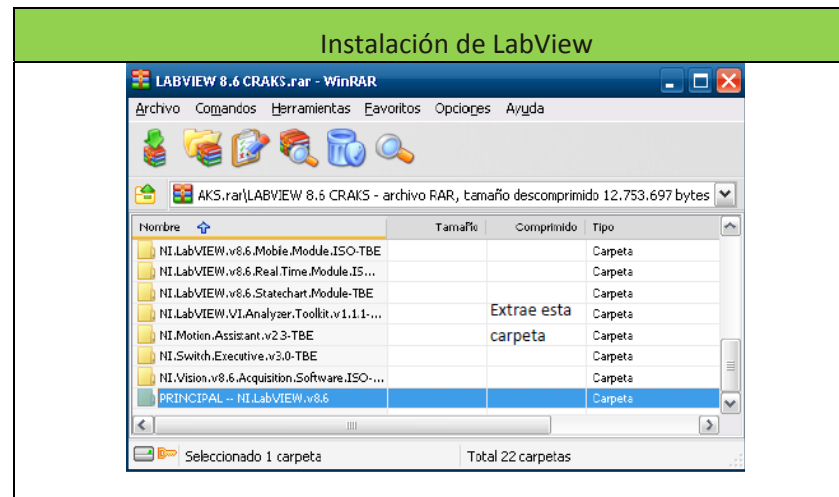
Instalación de LabView

LABVIEW 8.6 CRAKS.rar - WinRAR

Archivo Comandos Herramientas Favoritos Opciones Ayuda

AKS.rar\LABVIEW 8.6 CRAKS - archivo RAR, tamaño descomprimido 12.753.697 bytes

| Nombre | Tamaño | Comprimido | Tipo |
|---|---|---|---|
| NI.LabVIEW.v8.6.Mobile.Module.ISO-TBE | | | Carpeta |
| NI.LabVIEW.v8.6.Real.Time.Module.IS... | | | Carpeta |
| NI.LabVIEW.v8.6.Statechart.Module-TBE | | | Carpeta |
| NI.LabVIEW.VI.Analyzer.Toolkit.v1.1.1-... | | | Carpeta |
| NI.Motion.Assistant.v2.3-TBE | | | Carpeta |
| NI.Switch.Executive.v3.0-TBE | | | Carpeta |
| NI.Vision.v8.6.Acquisition.Software.ISO-... | | | Carpeta |
| PRINCIPAL -- NI.LabVIEW.v8.6 | | | Carpeta |

Extrae esta carpeta

Seleccionado 1 carpeta

Total 22 carpetas